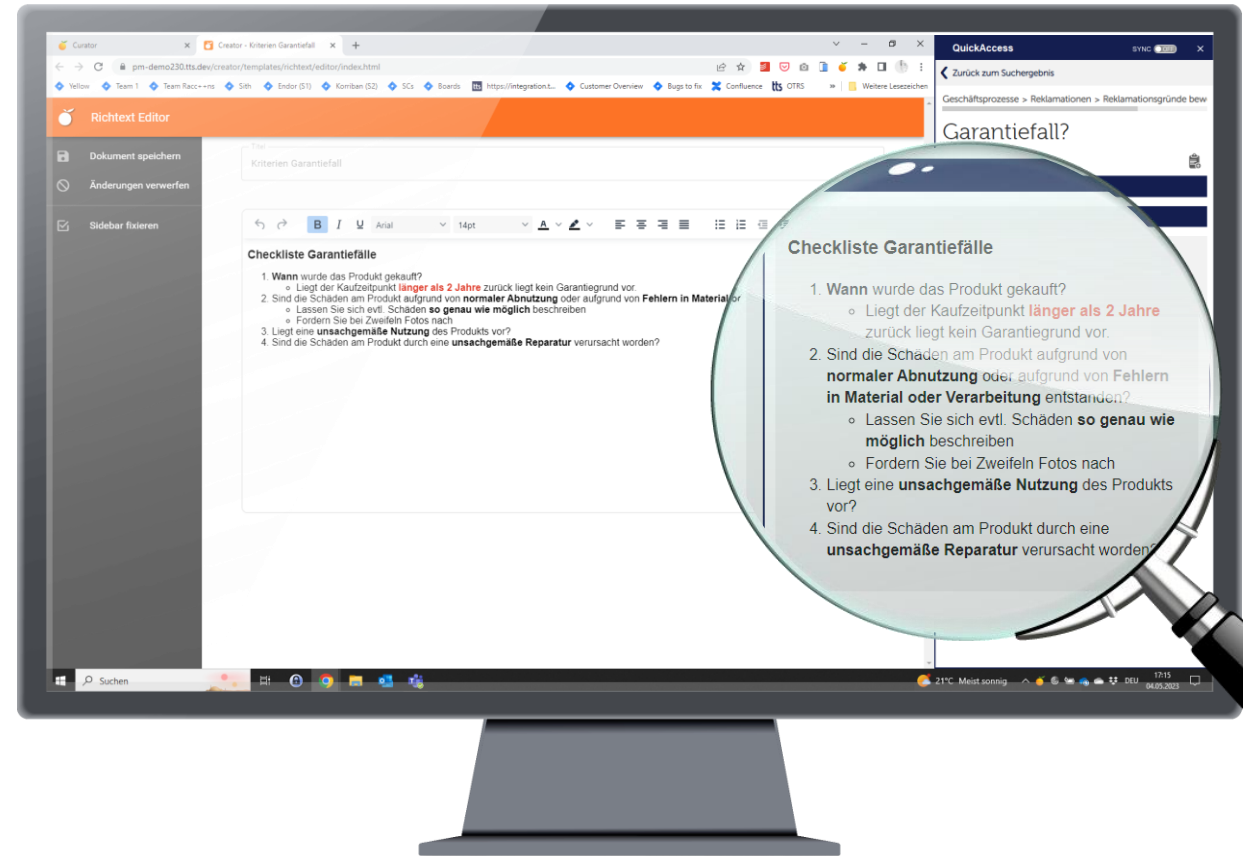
Curator

Creator - Kriterien Garantiefall

pm-demo230.tts.dev/creator/templates/richtext/editor/index.html

Yellow Team 1 Team Racc++ns Sith Endor (S1) Korriban (S2) SCs Boards https://integration.t... Customer Overview Bugs to fix Confluence OTRS Weitere Lesezeichen

Richtext Editor

Dokument speichern

Änderungen verwerfen

Sidebar fixieren

Titel

Kriterien Garantiefall

Arial 14pt

Checkliste Garantiefälle

1. Wann wurde das Produkt gekauft?
   ○ Liegt der Kaufzeitpunkt länger als 2 Jahre zurück liegt kein Garantiegrund vor.
2. Sind die Schäden am Produkt aufgrund von normaler Abnutzung oder aufgrund von Fehlern in Material or
   ○ Lassen Sie sich evtl. Schäden so genau wie möglich beschreiben
   ○ Fordern Sie bei Zweifeln Fotos nach
3. Liegt eine unsachgemäße Nutzung des Produkts vor?
4. Sind die Schäden am Produkt durch eine unsachgemäße Reparatur verursacht worden?

QuickAccess

SYNC OFF

Zurück zum Suchergebnis

Geschäftsprozesse > Reklamationen > Reklamationsgründe bew

Garantiefall?

Checkliste Garantiefälle

1. Wann wurde das Produkt gekauft?
   ○ Liegt der Kaufzeitpunkt länger als 2 Jahre zurück liegt kein Garantiegrund vor.
2. Sind die Schäden am Produkt aufgrund von normaler Abnutzung oder aufgrund von Fehlern in Material oder Verarbeitung entstanden?
   ○ Lassen Sie sich evtl. Schäden so genau wie möglich beschreiben
   ○ Fordern Sie bei Zweifeln Fotos nach
3. Liegt eine unsachgemäße Nutzung des Produkts vor?
4. Sind die Schäden am Produkt durch eine unsachgemäße Reparatur verursacht worden?

Suchen

21°C Meist sonnig

DEU

17:15
04.05.2023